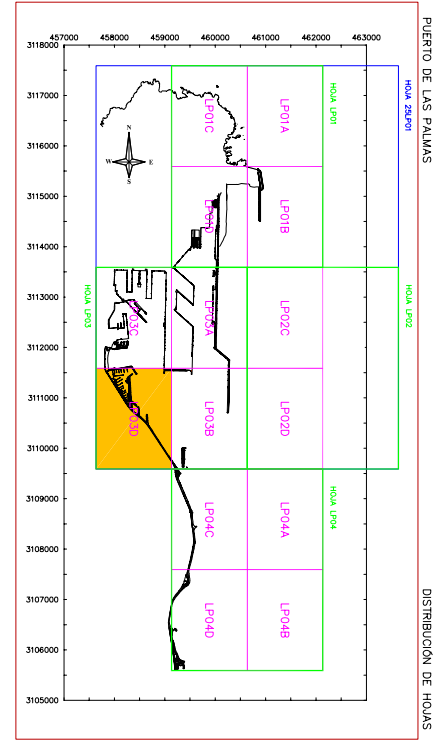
457000 458000 459000 460000 461000 462000 463000

3118000
3117000
3116000
3115000
3114000
3113000
3112000
3111000
3110000
3109000
3108000
3107000
3106000
3105000

PUERTO DE LAS PALMAS

HOJA 25LP01

HOJA LP01

N
W E
S

LP01C
LP01A
LP01D
LP01B

HOJA LP03
HOJA LP02

LP03C
LP03A
LP02C
LP03D
LP03B
LP02D

HOJA LP04

LP04C
LP04A
LP04D
LP04B

DISTRIBUCIÓN DE HOJAS